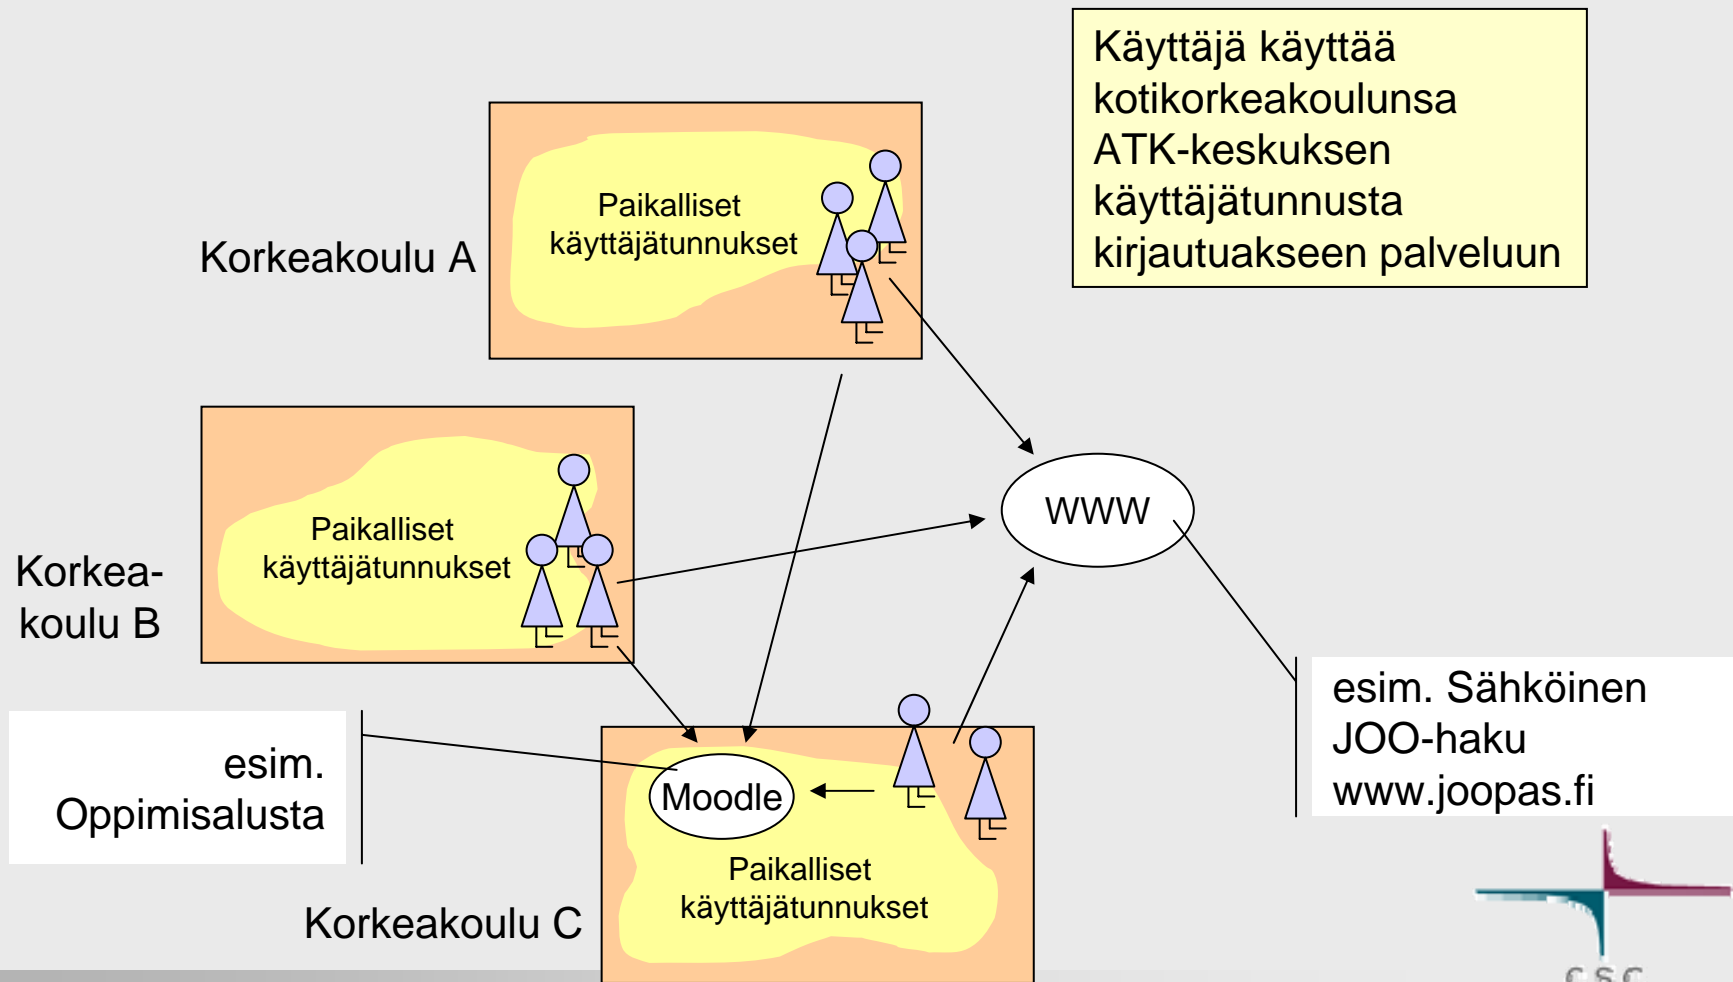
Käyttäjä käyttää kotikorkeakoulunsa ATK-keskuksen käyttäjätunnusta kirjautuakseen palveluun

Korkeakoulu A

Paikalliset käyttäjätunnukset

Korkea-koulu B

Paikalliset käyttäjätunnukset

WWW

esim. Oppimisalusta

Moodle

Paikalliset käyttäjätunnukset

Korkeakoulu C

esim. Sähköinen JOO-haku www.joopas.fi

CSC